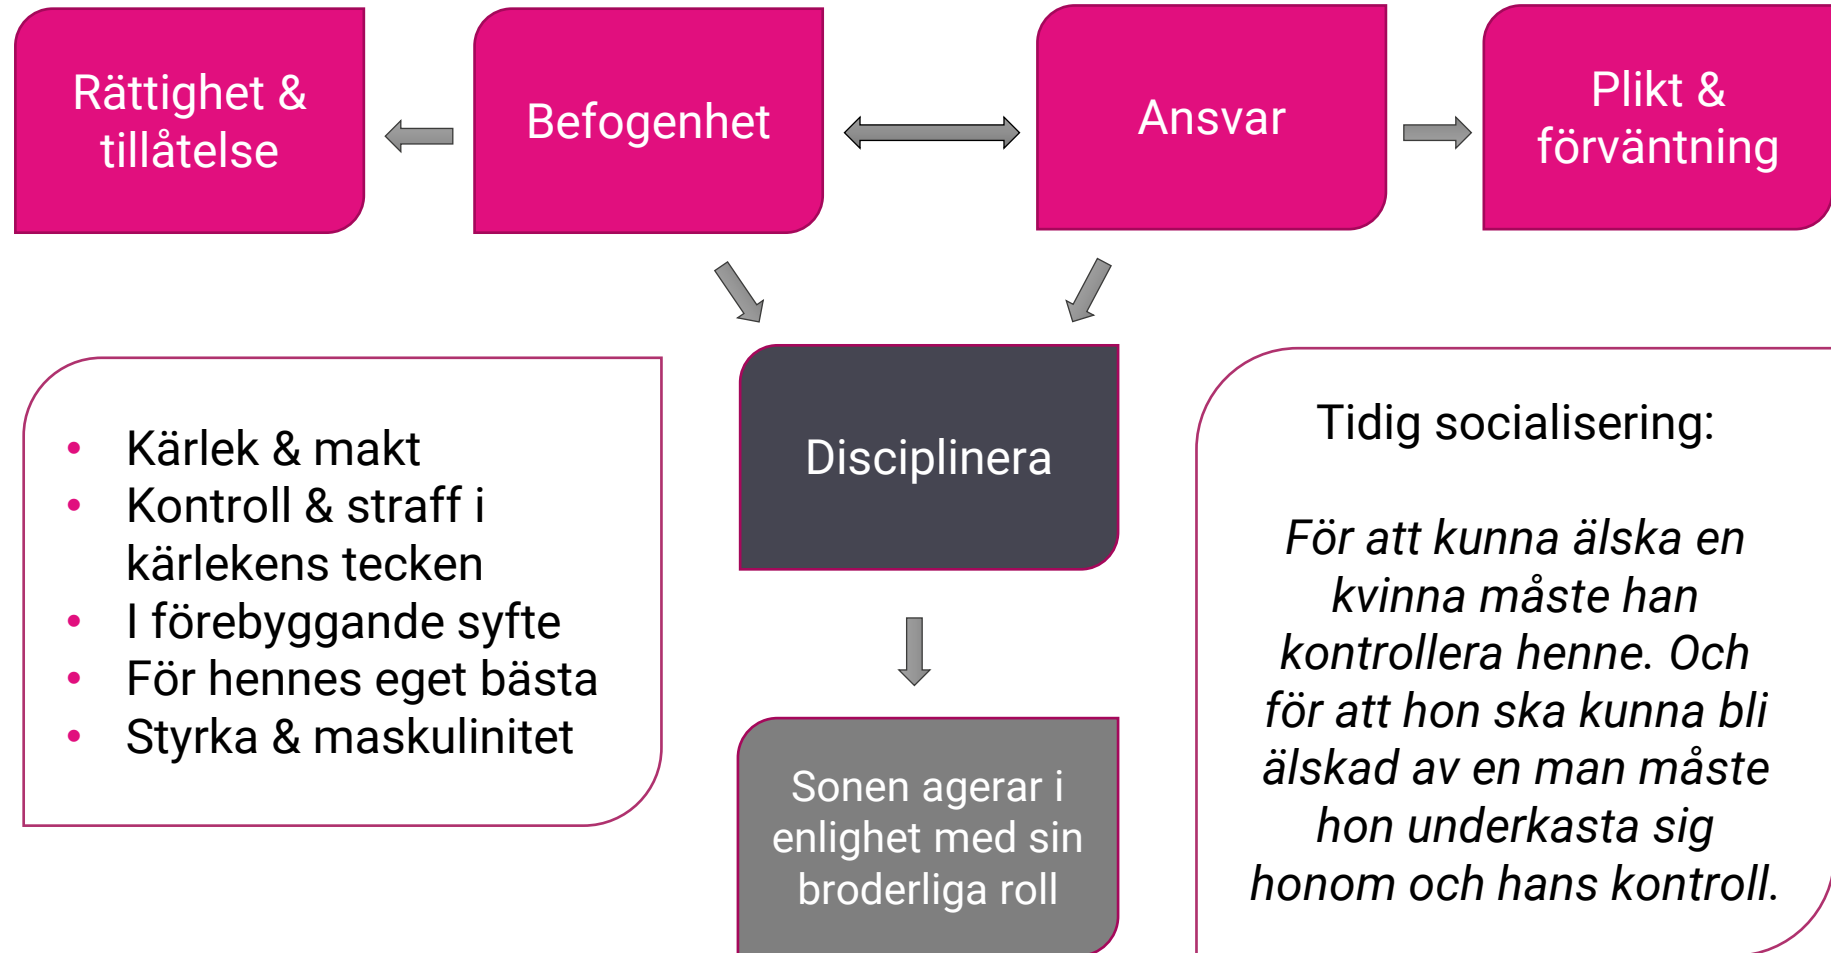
Rättighet & tillåtelse

Befogenhet

Ansvar

Plikt & förväntning

Disciplinera

Sonen agerar i enlighet med sin broderliga roll

- Kärlek & makt
- Kontroll & straff i kärlekens tecken
- I förebyggande syfte
- För hennes eget bästa
- Styrka & maskulinitet

Tidig socialisering:

*För att kunna älska en kvinna måste han kontrollera henne. Och för att hon ska kunna bli älskad av en man måste hon underkasta sig honom och hans kontroll.*